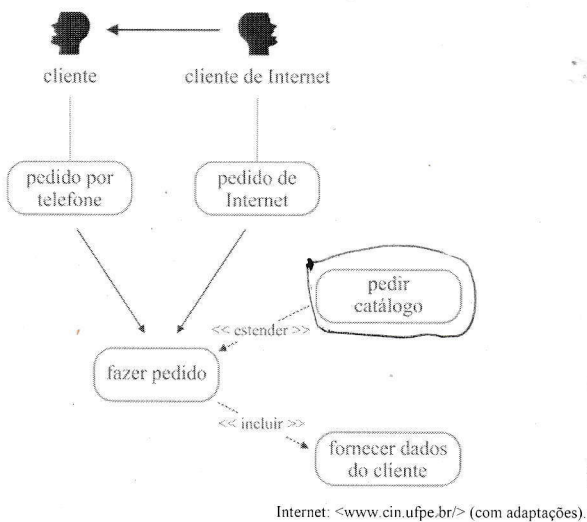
cliente

cliente de Internet

pedido por telefone

pedido de Internet

pedir catálogo

<< estender >>

fazer pedido

<< incluir >>

fornecer dados do cliente

Internet: <www.cin.ufpe.br/> (com adaptações).